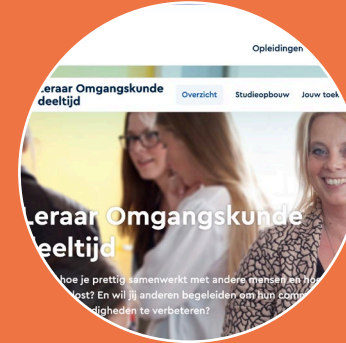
Opleidingen

Leraar Omgangskunde deeltijd

Overzicht Studieopbouw Jouw toek

Leraar Omgangskunde deeltijd

hoe je prettig samenwerkt met andere mensen en hoe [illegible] lost? En wil jij anderen begeleiden om hun comp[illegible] digheden te verbeteren?